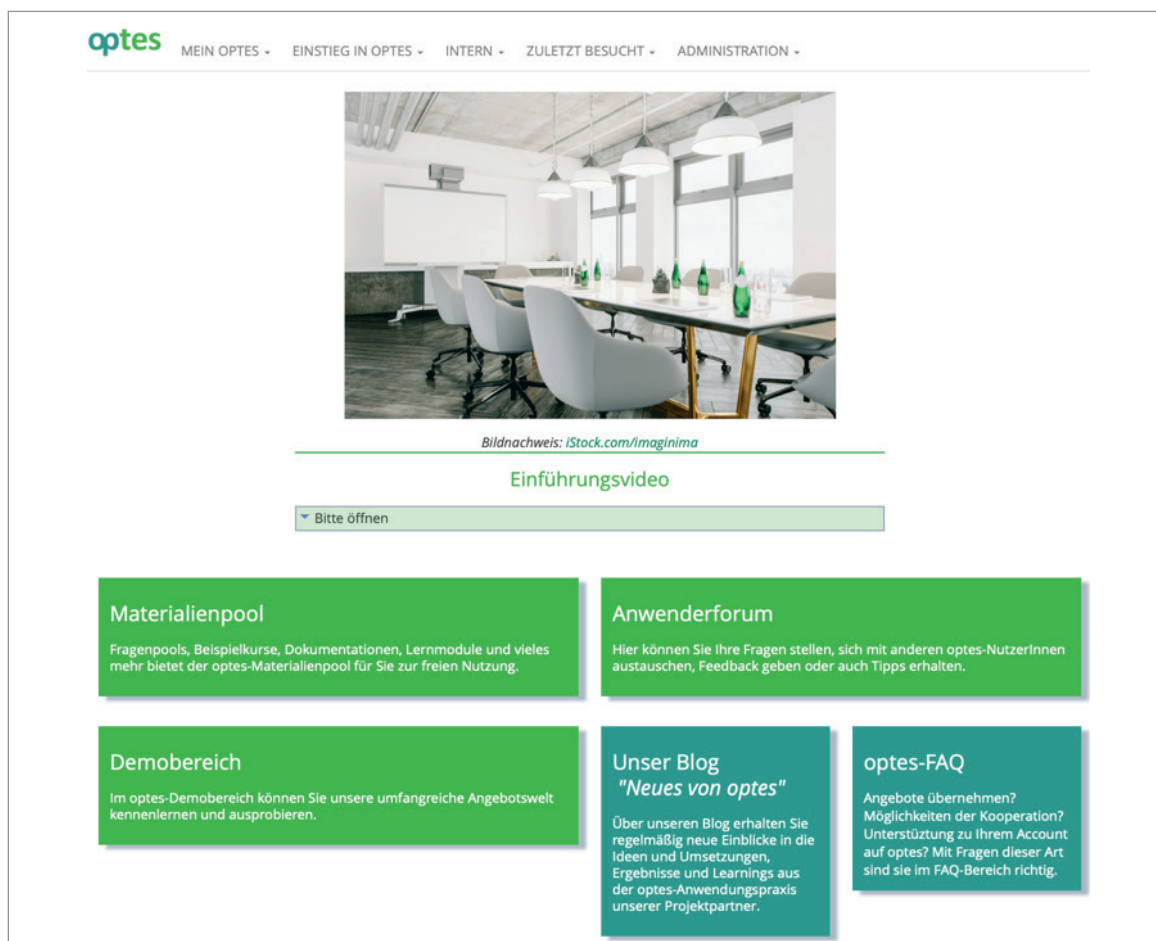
optes MEIN OPTES ▾ EINSTIEG IN OPTES ▾ INTERN ▾ ZULETZT BESUCHT ▾ ADMINISTRATION ▾

Bildnachweis: iStock.com/imaginima

Einführungsvideo

▾ Bitte öffnen

Materialienpool

Fragenpools, Beispielkurse, Dokumentationen, Lernmodule und vieles mehr bietet der optes-Materialienpool für Sie zur freien Nutzung.

Anwenderforum

Hier können Sie Ihre Fragen stellen, sich mit anderen optes-NutzerInnen austauschen, Feedback geben oder auch Tipps erhalten.

Demobereich

Im optes-Demobereich können Sie unsere umfangreiche Angebotswelt kennenlernen und ausprobieren.

Unser Blog
"Neues von optes"

Über unseren Blog erhalten Sie regelmäßig neue Einblicke in die Ideen und Umsetzungen, Ergebnisse und Learnings aus der optes-Anwendungspraxis unserer Projektpartner.

optes-FAQ

Angebote übernehmen? Möglichkeiten der Kooperation? Unterstützung zu Ihrem Account auf optes? Mit Fragen dieser Art sind sie im FAQ-Bereich richtig.